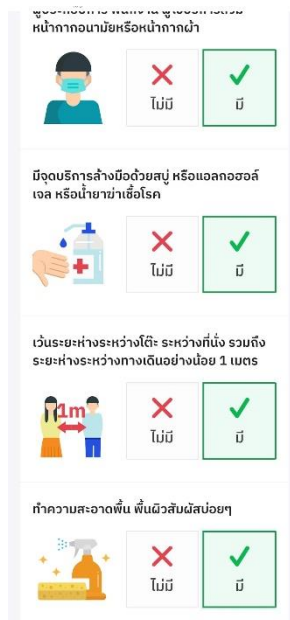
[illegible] หน้ากากอนามัยหรือหน้ากากผ้า

ไม่มี
มี

มีจุดบริการล้างมือด้วยสบู่ หรือแอลกอฮอล์เจล หรือน้ำยาฆ่าเชื้อโรค

ไม่มี
มี

เว้นระยะห่างระหว่างโต๊ะ ระหว่างที่นั่ง รวมถึงระยะห่างระหว่างทางเดินอย่างน้อย 1 เมตร

1m

ไม่มี
มี

ทำความสะอาดพื้น พื้นผิวสัมผัสบ่อยๆ

ไม่มี
มี